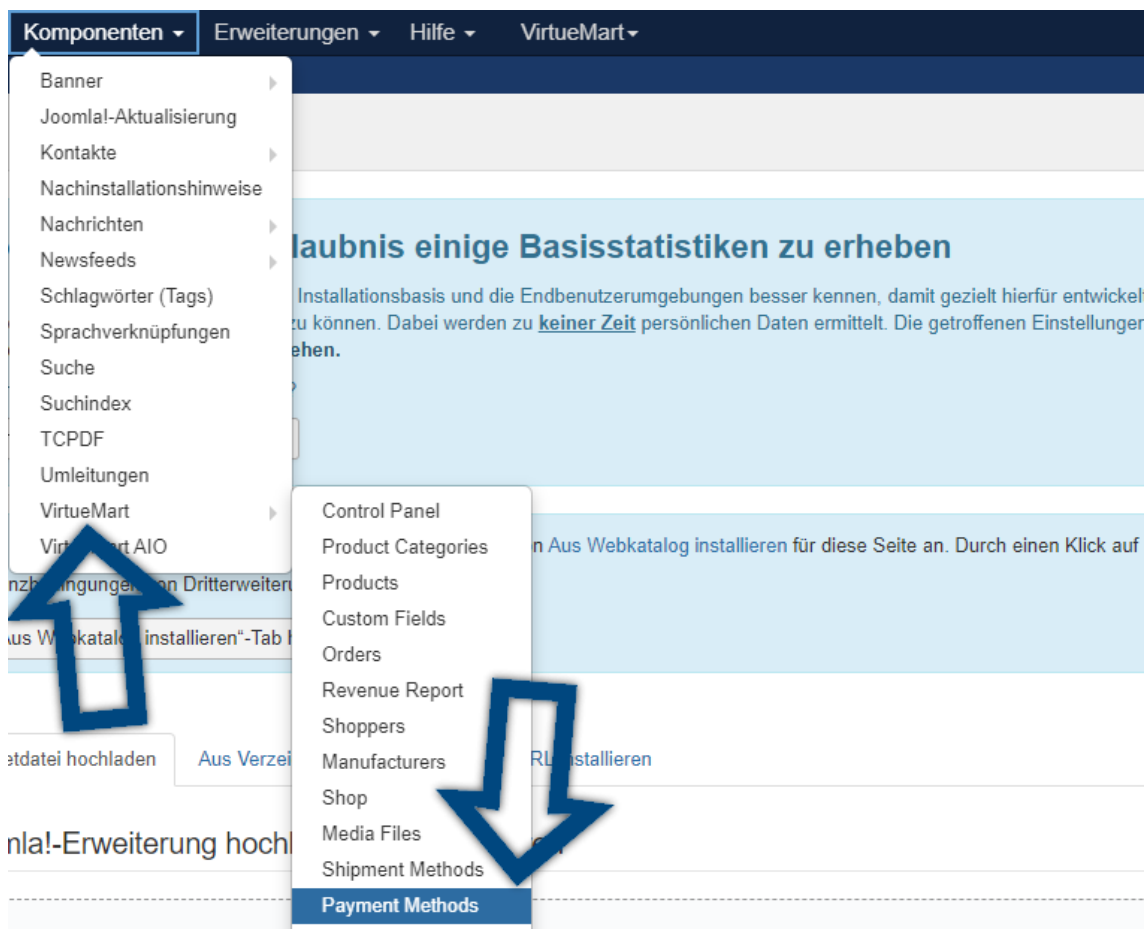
Komponenten ▾ Erweiterungen ▾ Hilfe ▾ VirtueMart▾

Banner
Joomla!-Aktualisierung
Kontakte
Nachinstallationshinweise
Nachrichten
Newsfeeds
Schlagwörter (Tags)
Sprachverknüpfungen
Suche
Suchindex
TCPDF
Umleitungen
VirtueMart
Virt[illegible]art AIO

Control Panel
Product Categories
Products
Custom Fields
Orders
Revenue Report
Shoppers
Manufacturers
Shop
Media Files
Shipment Methods
Payment Methods

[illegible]laubnis einige Basisstatistiken zu erheben

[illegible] Installationsbasis und die Endbenutzerumgebungen besser kennen, damit gezielt hierfür entwickel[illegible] zu können. Dabei werden zu keiner Zeit persönlichen Daten ermittelt. Die getroffenen Einstellunge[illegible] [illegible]ehen.

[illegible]n Aus Webkatalog installieren für diese Seite an. Durch einen Klick auf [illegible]

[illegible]nzb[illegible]ngungen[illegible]n Dritterweiteru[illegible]

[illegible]us W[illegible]katalo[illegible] installieren“-Tab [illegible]

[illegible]etdatei hochladen Aus Verzei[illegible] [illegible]RL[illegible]nstallieren

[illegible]nla!-Erweiterung hochl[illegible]